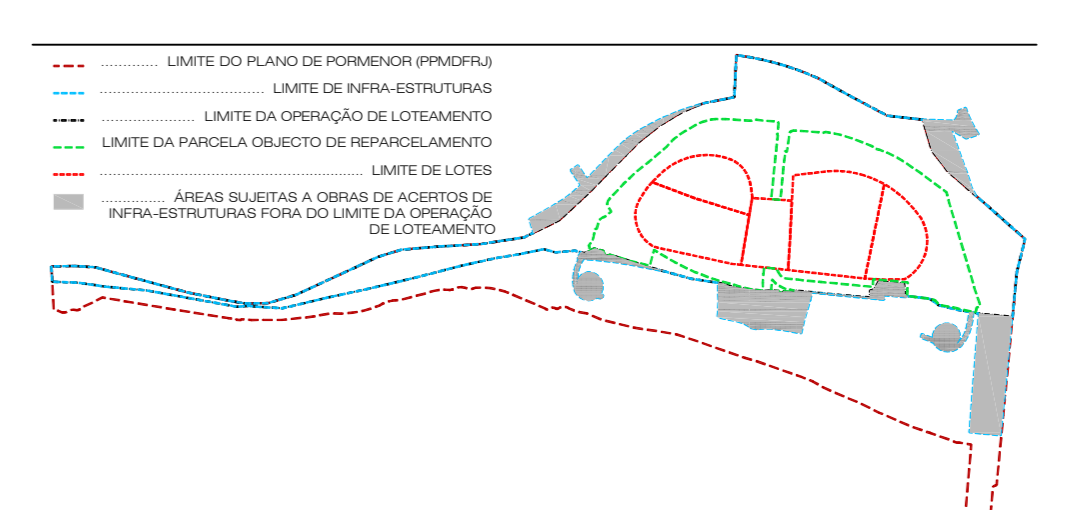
............. LIMITE DO PLANO DE PORMENOR (PPMDFRJ)

........................................ LIMITE DE INFRA-ESTRUTURAS

........................ LIMITE DA OPERAÇÃO DE LOTEAMENTO

LIMITE DA PARCELA OBJECTO DE REPARCELAMENTO

................................................................ LIMITE DE LOTES

............... ÁREAS SUJEITAS A OBRAS DE ACERTOS DE INFRA-ESTRUTURAS FORA DO LIMITE DA OPERAÇÃO DE LOTEAMENTO